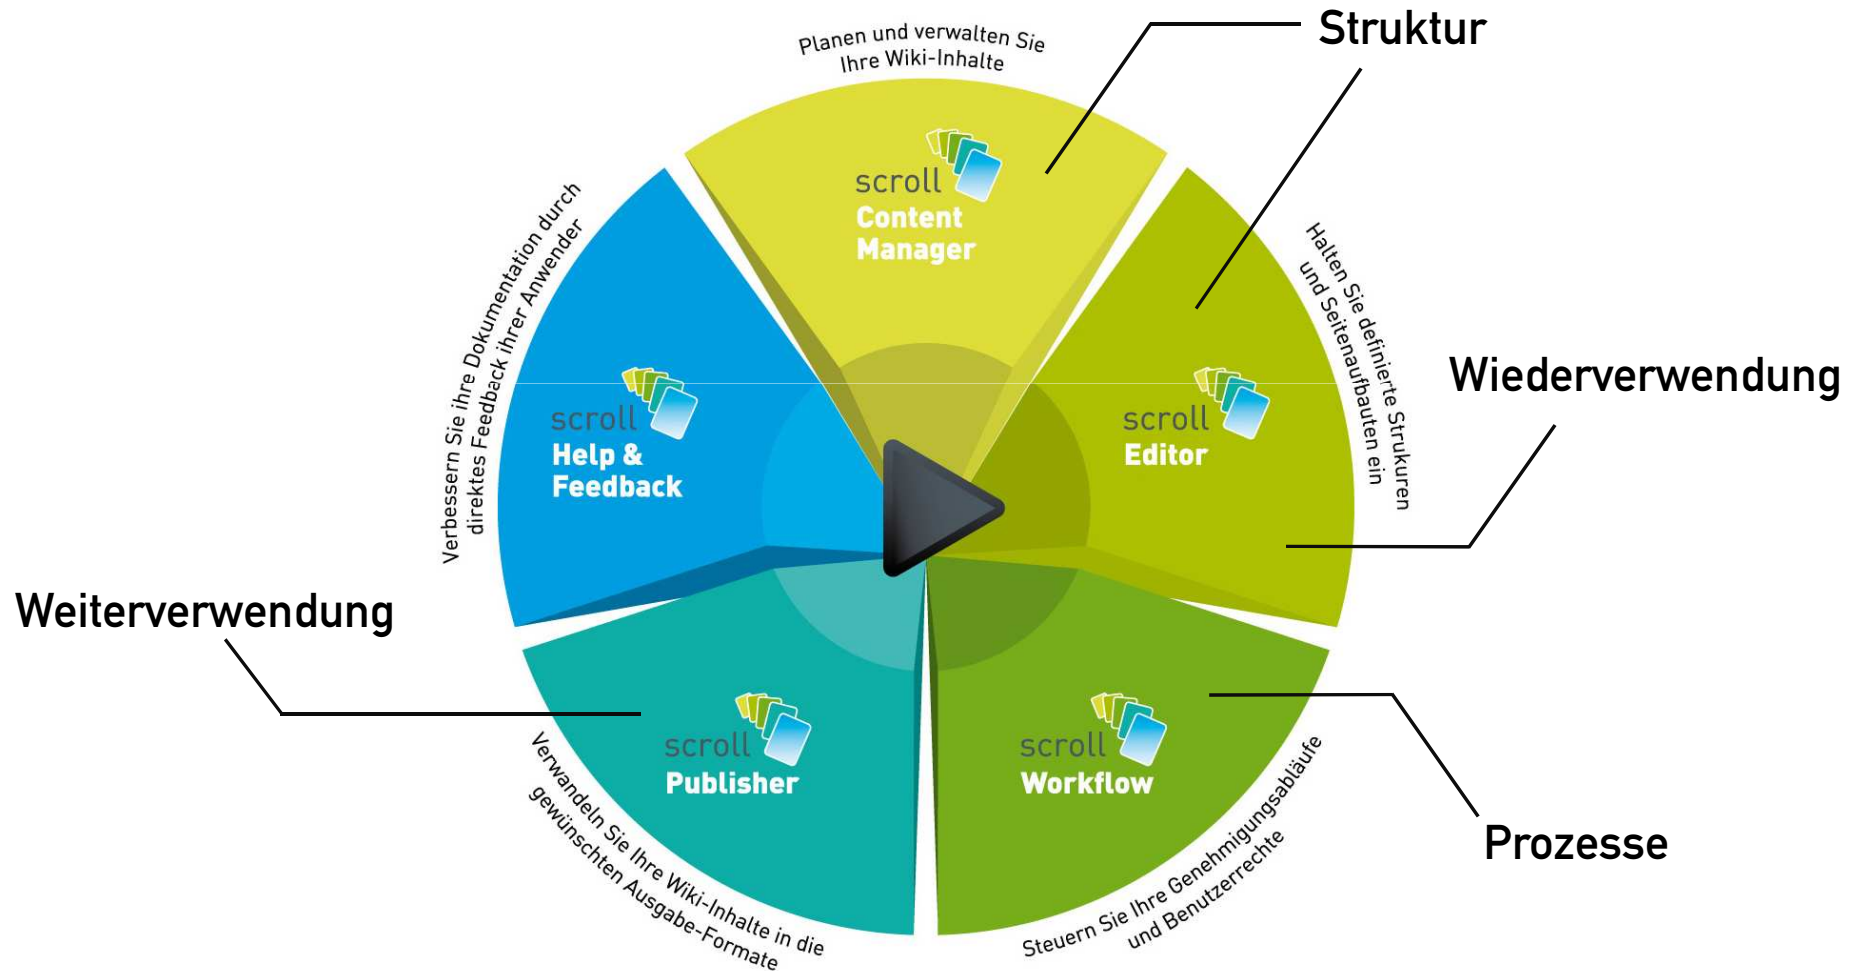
Planen und verwalten Sie Ihre Wiki-Inhalte

Struktur

scroll Content Manager

Halten Sie definierte Strukuren und Seitenaufbauten ein

Wiederverwendung

scroll Editor

Verbessern Sie ihre Dokumentation durch direktes Feedback ihrer Anwender

scroll Help & Feedback

Weiterverwendung

scroll Publisher

Verwandeln Sie Ihre Wiki-Inhalte in die gewünschten Ausgabe-Formate

scroll Workflow

Steuern Sie Ihre Genehmigungsabläufe und Benutzerrechte

Prozesse